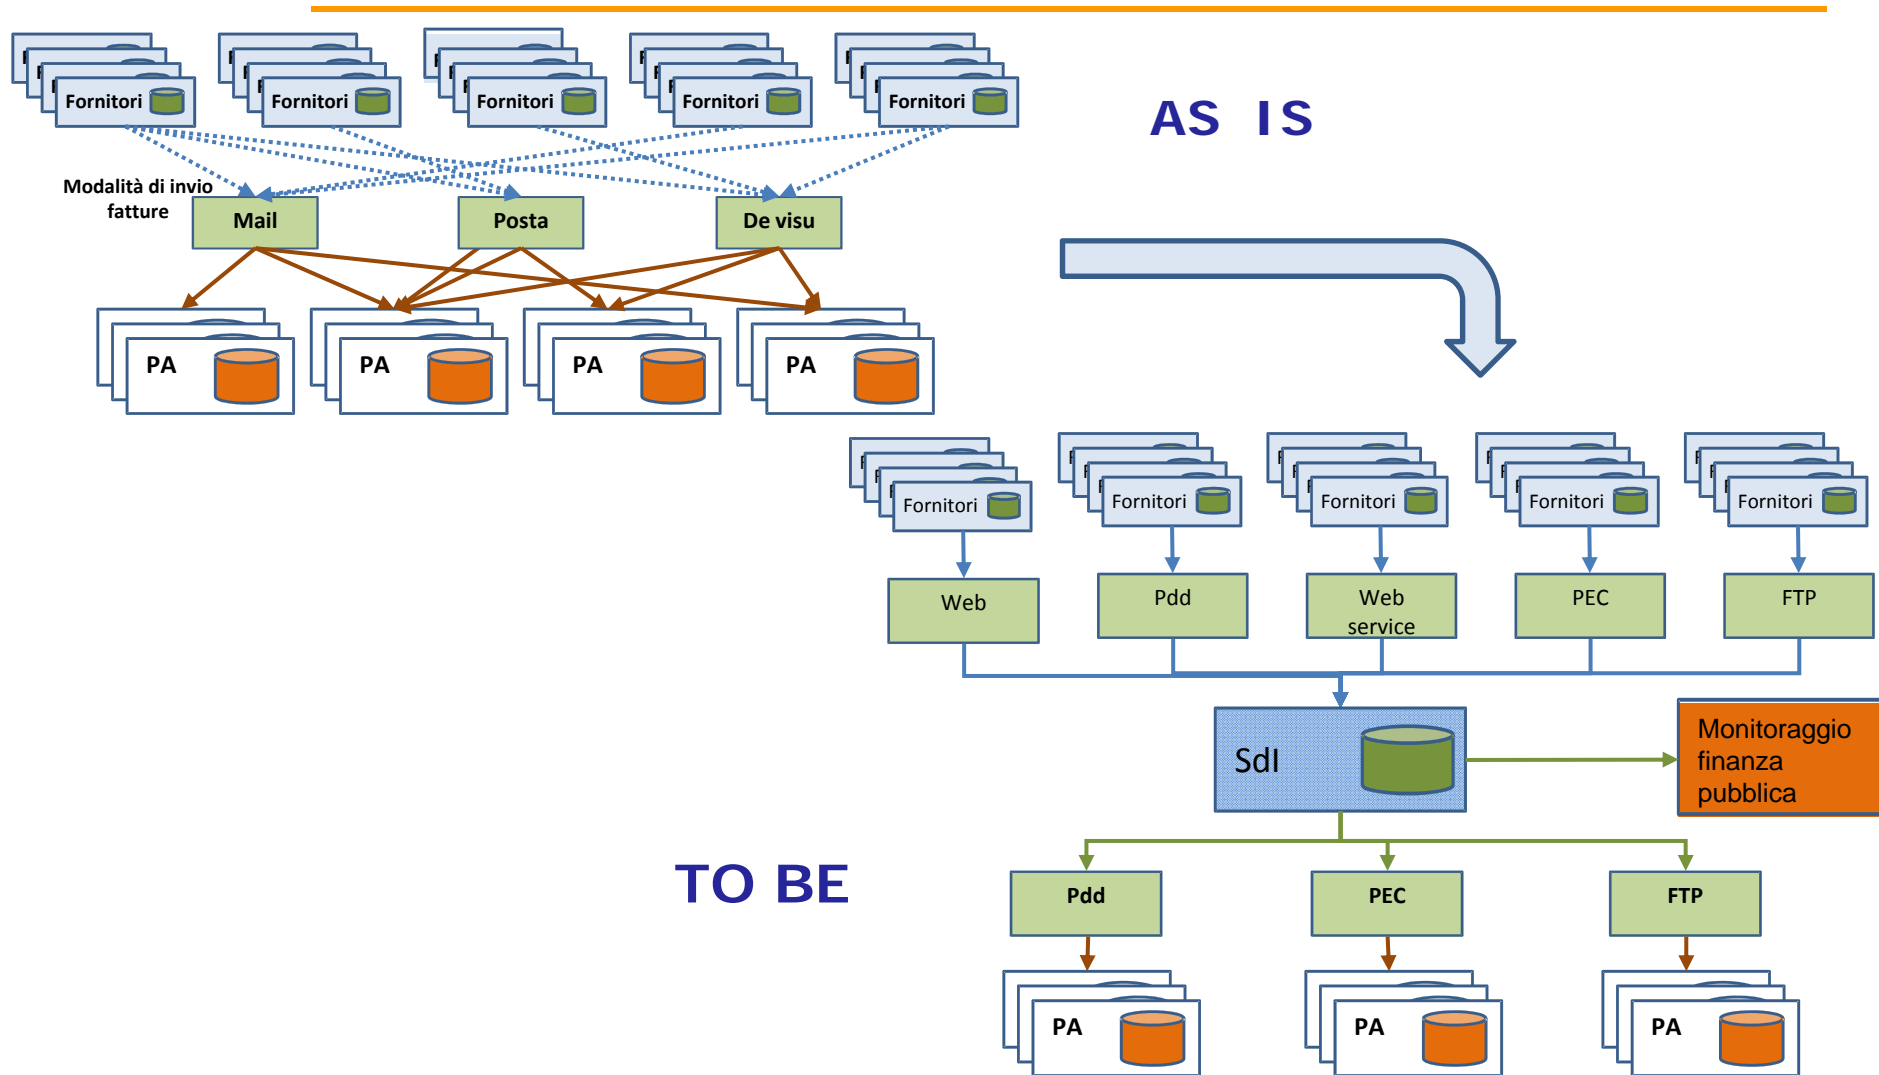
Fornitori

Fornitori

Fornitori

Fornitori

Fornitori

AS IS

Modalità di invio fatture

Mail

Posta

De visu

PA

PA

PA

PA

Fornitori

Fornitori

Fornitori

Fornitori

Fornitori

Web

Pdd

Web service

PEC

FTP

SdI

Monitoraggio finanza pubblica

TO BE

Pdd

PEC

FTP

PA

PA

PA